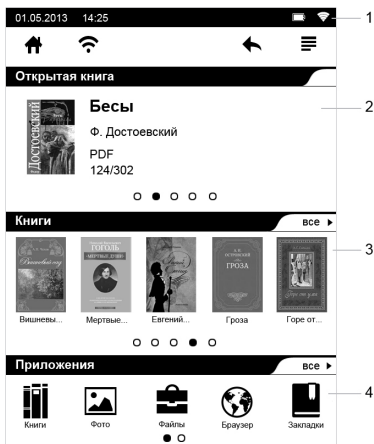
01.05.2013 14:25

1

Открытая книга

Достоевский

Бесы

Ф. Достоевский

PDF

124/302

2

Книги

все

Вишневы...

ГОГОЛЬ МЕРТВЫЕ ДУШИ

Мертвые...

Евгений...

А.Н. ОСТРОВСКИЙ ГРОЗА

Гроза

Горе от...

3

Приложения

все

Книги

Фото

Файлы

Браузер

Закладки

4